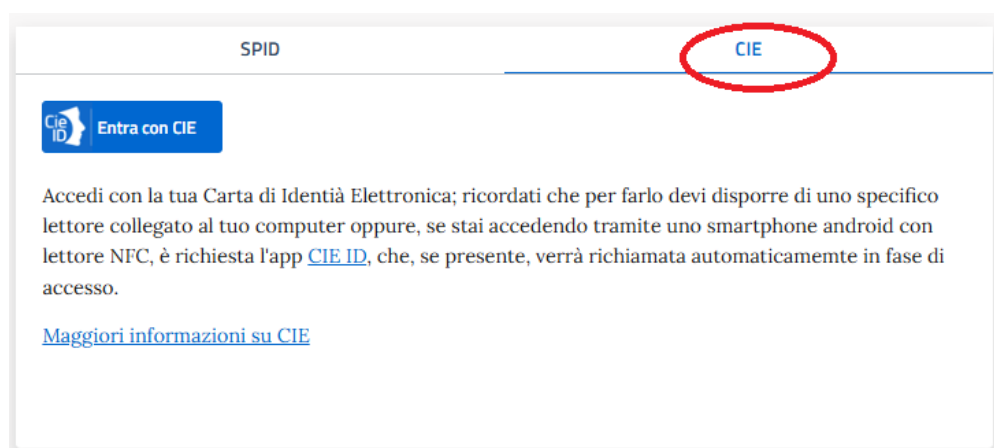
SPID

CIE

Cie ID Entra con CIE

Accedi con la tua Carta di Identià Elettronica; ricordati che per farlo devi disporre di uno specifico lettore collegato al tuo computer oppure, se stai accedendo tramite uno smartphone android con lettore NFC, è richiesta l'app CIE ID, che, se presente, verrà richiamata automaticamemte in fase di accesso.

Maggiori informazioni su CIE